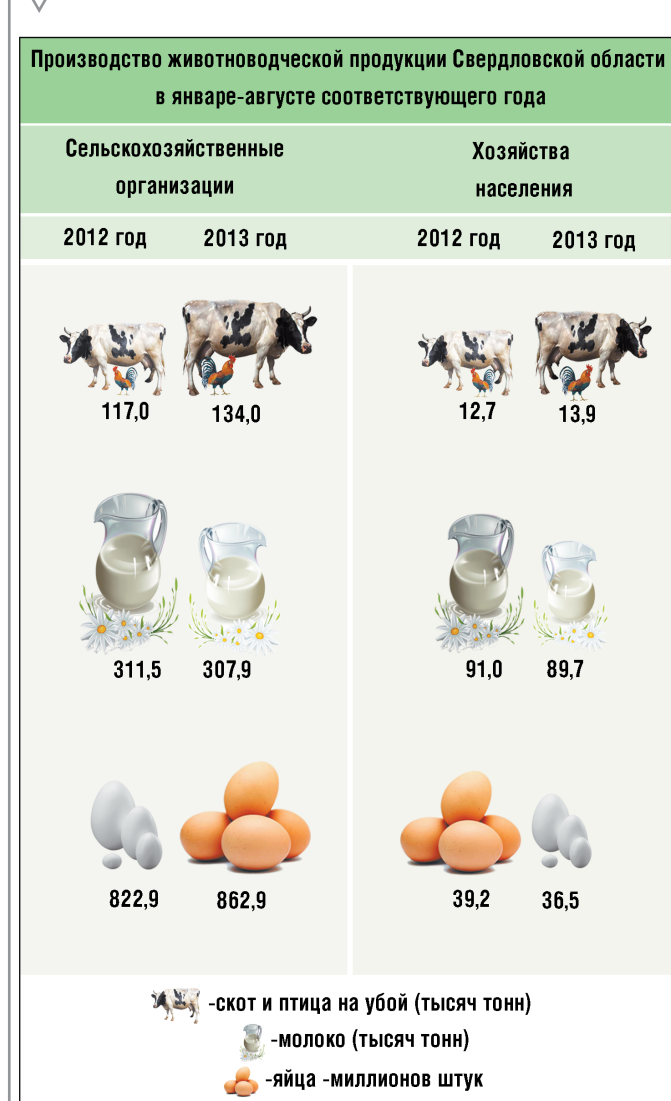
Производство животноводческой продукции Свердловской области в январе-августе соответствующего года

| Сельскохозяйственные организации | | Хозяйства населения | |
|---|---|---|---|
| 2012 год | 2013 год | 2012 год | 2013 год |
| 117,0 | 134,0 | 12,7 | 13,9 |
| 311,5 | 307,9 | 91,0 | 89,7 |
| 822,9 | 862,9 | 39,2 | 36,5 |

-скот и птица на убой (тысяч тонн)
-молоко (тысяч тонн)
-яйца -миллионов штук